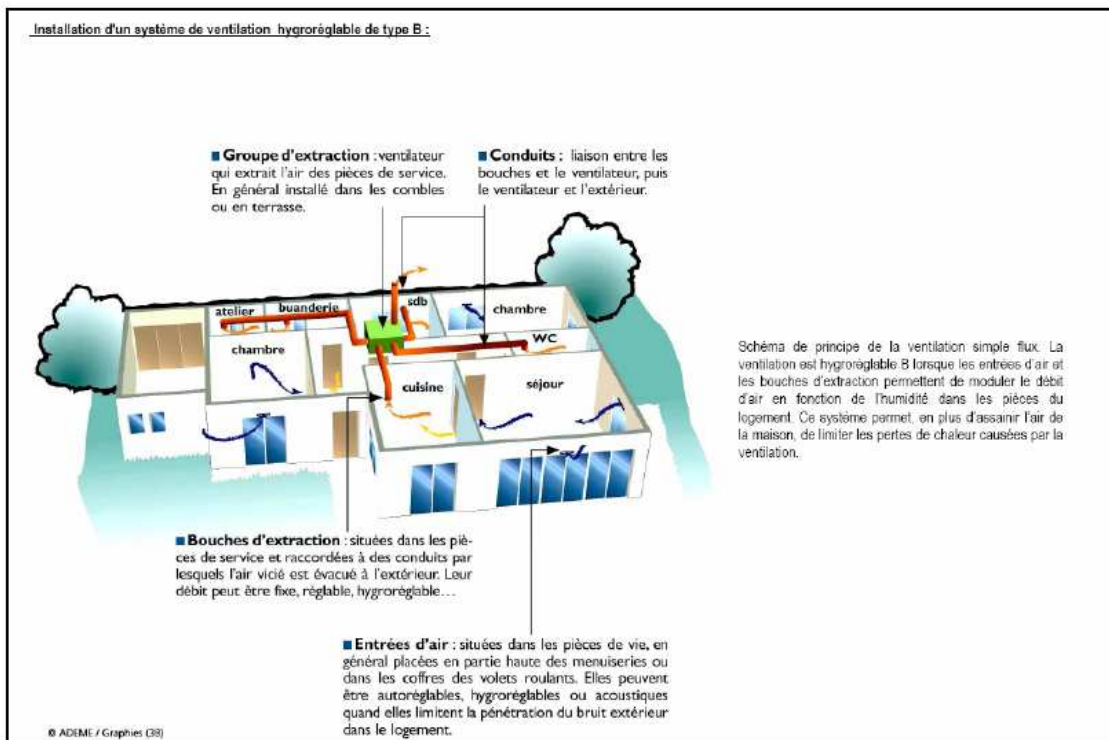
Installation d'un système de ventilation hygroréglable de type B :

Groupe d'extraction : ventilateur qui extrait l'air des pièces de service. En général installé dans les combles ou en terrasse.

Conduits : liaison entre les bouches et le ventilateur, puis le ventilateur et l'extérieur.

atelier

buanderie

sdb

chambre

chambre

WC

cuisine

séjour

Schéma de principe de la ventilation simple flux. La ventilation est hygroréglable B lorsque les entrées d'air et les bouches d'extraction permettent de moduler le débit d'air en fonction de l'humidité dans les pièces du logement. Ce système permet, en plus d'assainir l'air de la maison, de limiter les pertes de chaleur causées par la ventilation.

Bouches d'extraction : situées dans les pièces de service et raccordées à des conduits par lesquels l'air vicié est évacué à l'extérieur. Leur débit peut être fixe, réglable, hygroréglable…

Entrées d'air : situées dans les pièces de vie, en général placées en partie haute des menuiseries ou dans les coffres des volets roulants. Elles peuvent être autoréglables, hygroréglables ou acoustiques quand elles limitent la pénétration du bruit extérieur dans le logement.

© ADEME / Graphies (38)